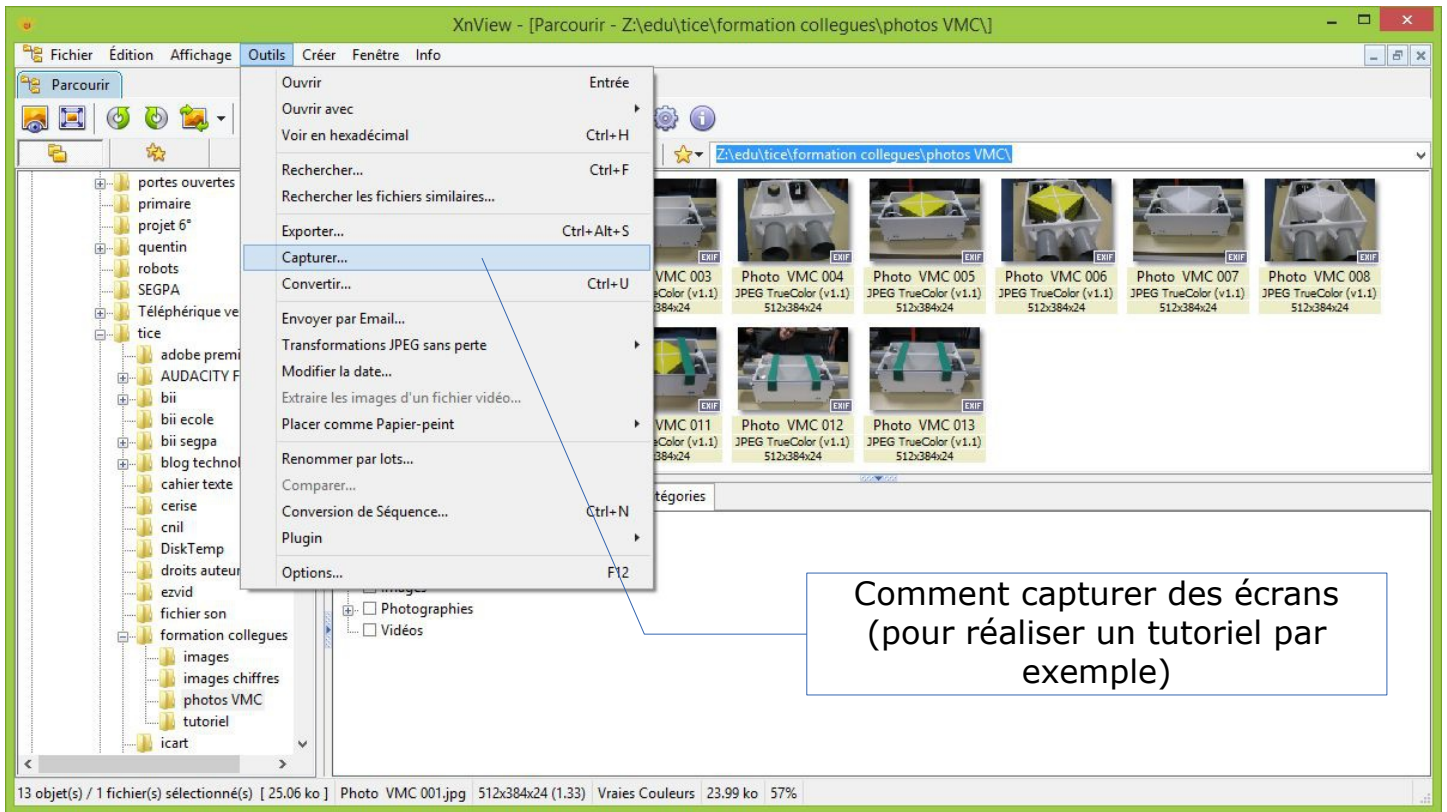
XnView - [Parcourir - Z:\edu\tice\formation collegues\photos VMC\]

Fichier Édition Affichage Outils Créer Fenêtre Info

Parcourir

Z:\edu\tice\formation collegues\photos VMC\

portes ouvertes
primaire
projet 6°
quentin
robots
SEGPA
Téléphérique ve
tice
adobe premi
AUDACITY F
bii
bii ecole
bii segpa
blog technol
cahier texte
cerise
cnil
DiskTemp
droits auteur
ezvid
fichier son
formation collegues
images
images chiffres
photos VMC
tutoriel
icart

Ouvrir Entrée
Ouvrir avec
Voir en hexadécimal Ctrl+H
Rechercher... Ctrl+F
Rechercher les fichiers similaires...
Exporter... Ctrl+Alt+S
Capturer...
Convertir... Ctrl+U
Envoyer par Email...
Transformations JPEG sans perte
Modifier la date...
Extraire les images d'un fichier vidéo...
Placer comme Papier-peint
Renommer par lots...
Comparer...
Conversion de Séquence... Ctrl+N
Plugin
Options... F12

VMC 003
eColor (v1.1)
384x24

Photo VMC 004
JPEG TrueColor (v1.1)
512x384x24

Photo VMC 005
JPEG TrueColor (v1.1)
512x384x24

Photo VMC 006
JPEG TrueColor (v1.1)
512x384x24

Photo VMC 007
JPEG TrueColor (v1.1)
512x384x24

Photo VMC 008
JPEG TrueColor (v1.1)
512x384x24

VMC 011
eColor (v1.1)
384x24

Photo VMC 012
JPEG TrueColor (v1.1)
512x384x24

Photo VMC 013
JPEG TrueColor (v1.1)
512x384x24

EXIF

tégories

Images
Photographies
Vidéos

Comment capturer des écrans (pour réaliser un tutoriel par exemple)

13 objet(s) / 1 fichier(s) sélectionné(s) [ 25.06 ko ] Photo VMC 001.jpg 512x384x24 (1.33) Vraies Couleurs 23.99 ko 57%